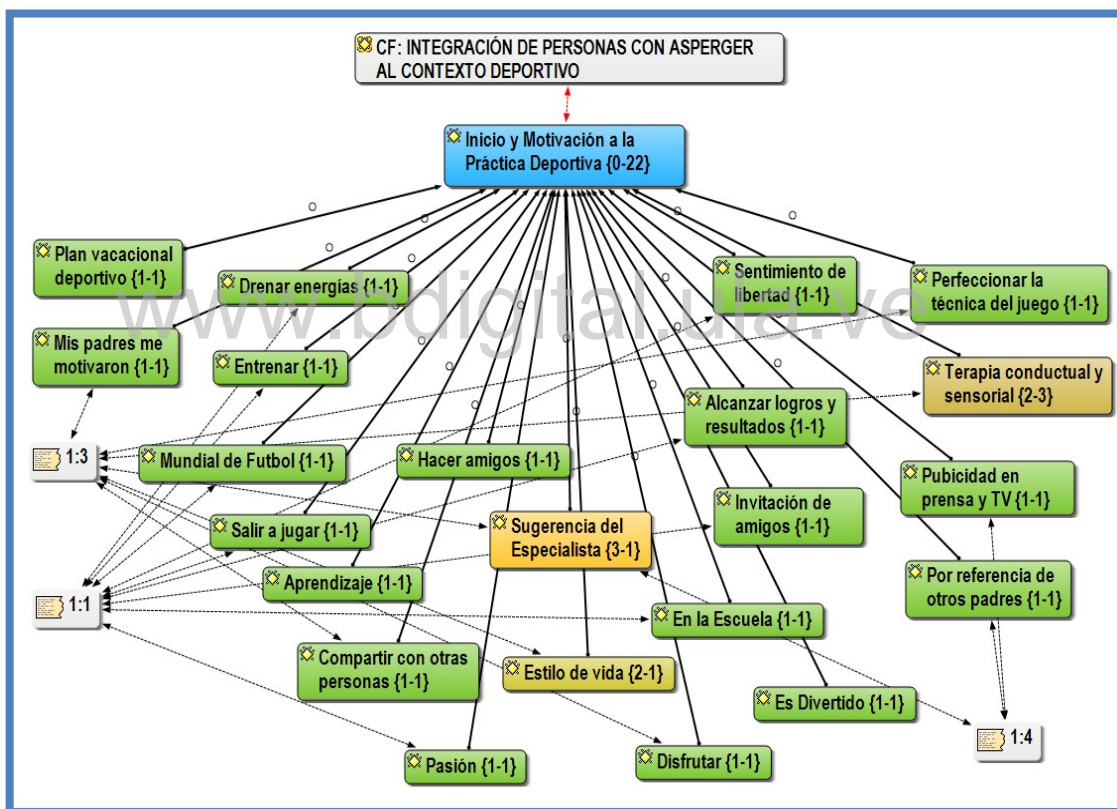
CF: INTEGRACIÓN DE PERSONAS CON ASPERGER AL CONTEXTO DEPORTIVO

Inicio y Motivación a la Práctica Deportiva {0-22}

Plan vacacional deportivo {1-1}

Drenar energías {1-1}

Sentimiento de libertad {1-1}

Perfeccionar la técnica del juego {1-1}

Mis padres me motivaron {1-1}

Entrenar {1-1}

Terapia conductual y sensorial {2-3}

Alcanzar logros y resultados {1-1}

1:3

Mundial de Futbol {1-1}

Hacer amigos {1-1}

Pubicidad en prensa y TV {1-1}

Salir a jugar {1-1}

Sugerencia del Especialista {3-1}

Invitación de amigos {1-1}

Aprendizaje {1-1}

Por referencia de otros padres {1-1}

1:1

En la Escuela {1-1}

Compartir con otras personas {1-1}

Estilo de vida {2-1}

Es Divertido {1-1}

1:4

Pasión {1-1}

Disfrutar {1-1}

www.bdigital.ula.ve